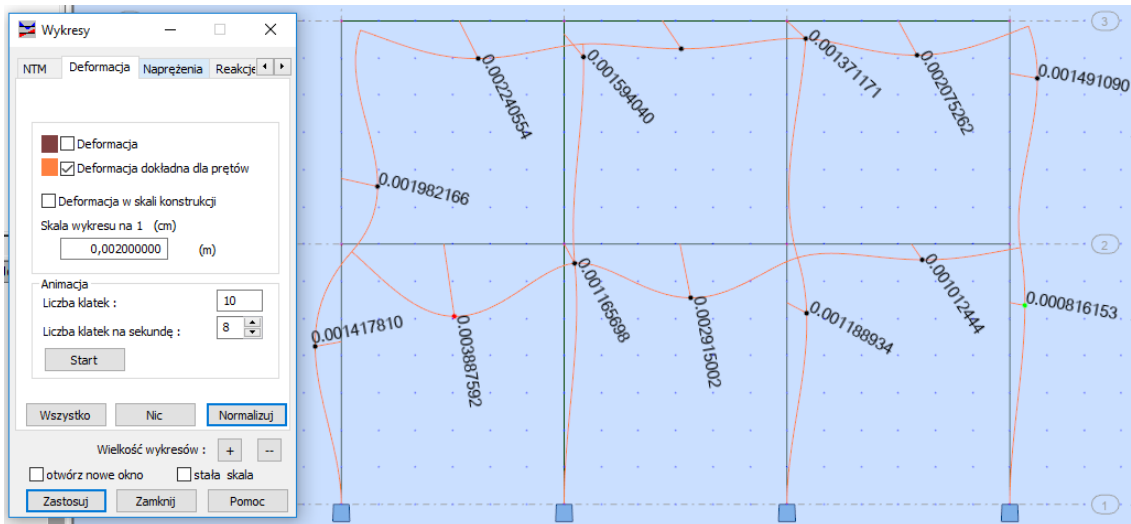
Wykresy

NTM | Deformacja | Naprężenia | Reakcje

Deformacja
Deformacja dokładna dla prętów

Deformacja w skali konstrukcji
Skala wykresu na 1 (cm)
0,002000000 (m)

Animacja
Liczba klatek : 10
Liczba klatek na sekundę : 8
Start

Wszystko | Nic | Normalizuj

Wielkość wykresów : + --
otwórz nowe okno | stała skala
Zastosuj | Zamknij | Pomoc

3
2
1

0.002240554
0.001594040
0.001371171
0.002075262
0.001491090
0.001982166
0.001417810
0.003887592
0.001165698
0.002915002
0.001188934
0.001012444
0.000816153